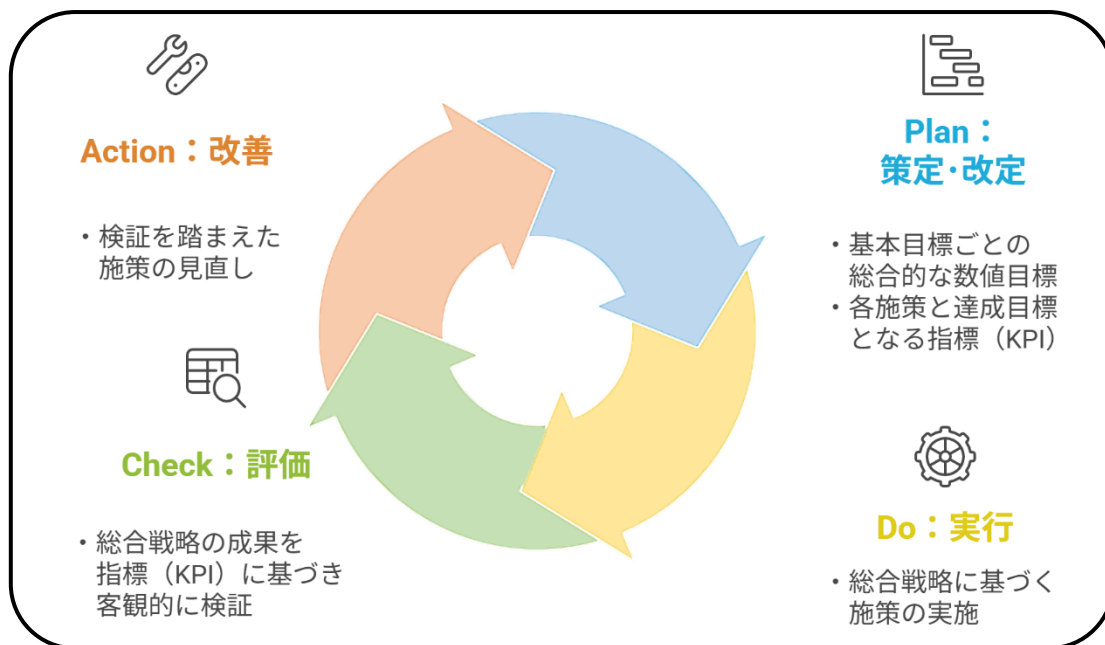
Action：改善

・検証を踏まえた施策の見直し

Plan：策定･改定

・基本目標ごとの総合的な数値目標
・各施策と達成目標となる指標（KPI）

Check：評価

・総合戦略の成果を指標（KPI）に基づき客観的に検証

Do：実行

・総合戦略に基づく施策の実施